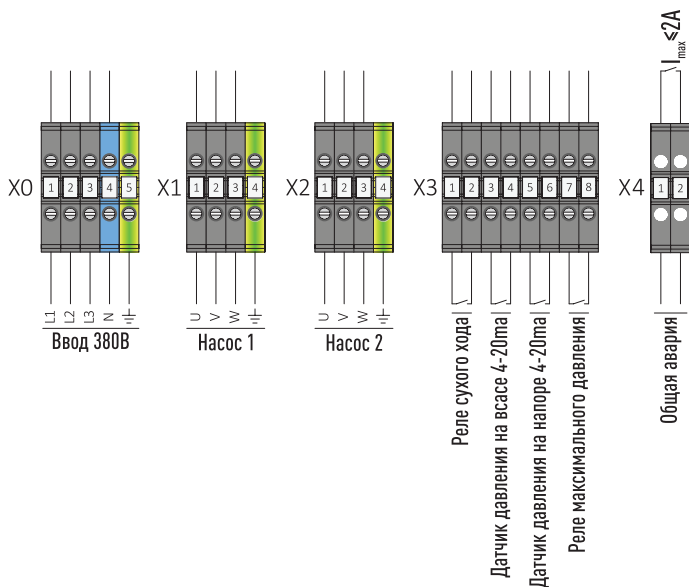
$I_{max} \leqslant 2A$

X0 1 2 3 4 5
L1 L2 L3 N ⏚
Ввод 380В

X1 1 2 3 4
U V W ⏚
Насос 1

X2 1 2 3 4
U V W ⏚
Насос 2

X3 1 2 3 4 5 6 7 8
Реле сухого хода
Датчик давления на всасе 4-20ma
Датчик давления на напоре 4-20ma
Реле максимального давления

X4 1 2
Общая авария